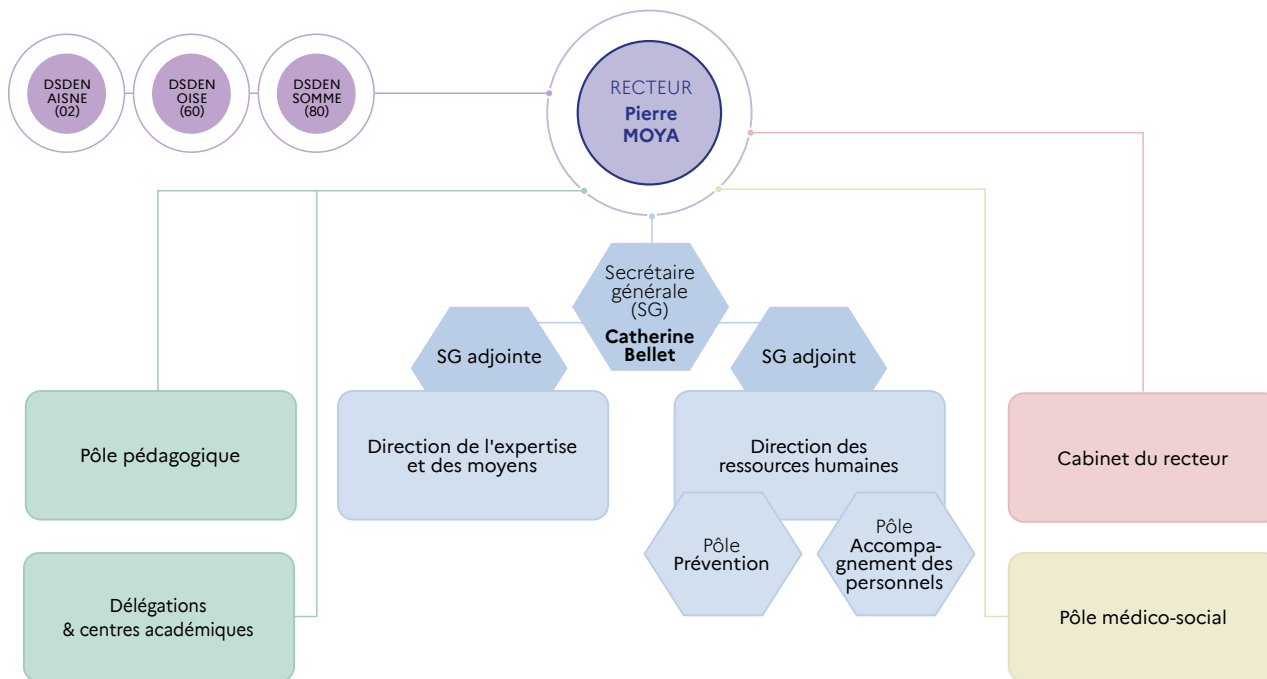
DSDEN AISNE (02)

DSDEN OISE (60)

DSDEN SOMME (80)

RECTEUR
Pierre MOYA

Secrétaire générale (SG)
Catherine Bellet

SG adjointe

SG adjoint

Pôle pédagogique

Direction de l'expertise et des moyens

Direction des ressources humaines

Cabinet du recteur

Pôle Prévention

Pôle Accompagnement des personnels

Délégations & centres académiques

Pôle médico-social